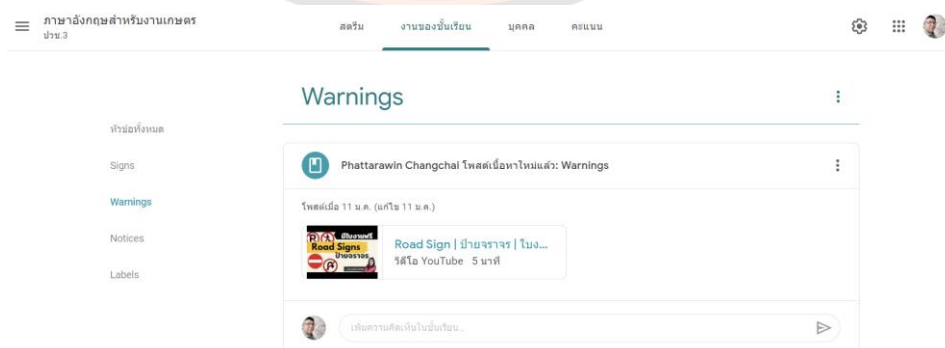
ภาษาอังกฤษสำหรับงานเกษตร
ปวช.3

สตรีม งานของชั้นเรียน บุคคล คะแนน

Warnings

หัวข้อทั้งหมด
Signs
Warnings
Notices
Labels

Phattarawin Changchai โพสต์เนื้อหาใหม่แล้ว: Warnings

โพสต์เมื่อ 11 ม.ค. (แก้ไข 11 ม.ค.)

Road Signs
ป้ายจราจร

Road Sign | ป้ายจราจร | ใบง...
วิดีโอ YouTube 5 นาที

เพิ่มความคิดเห็นในชั้นเรียน...